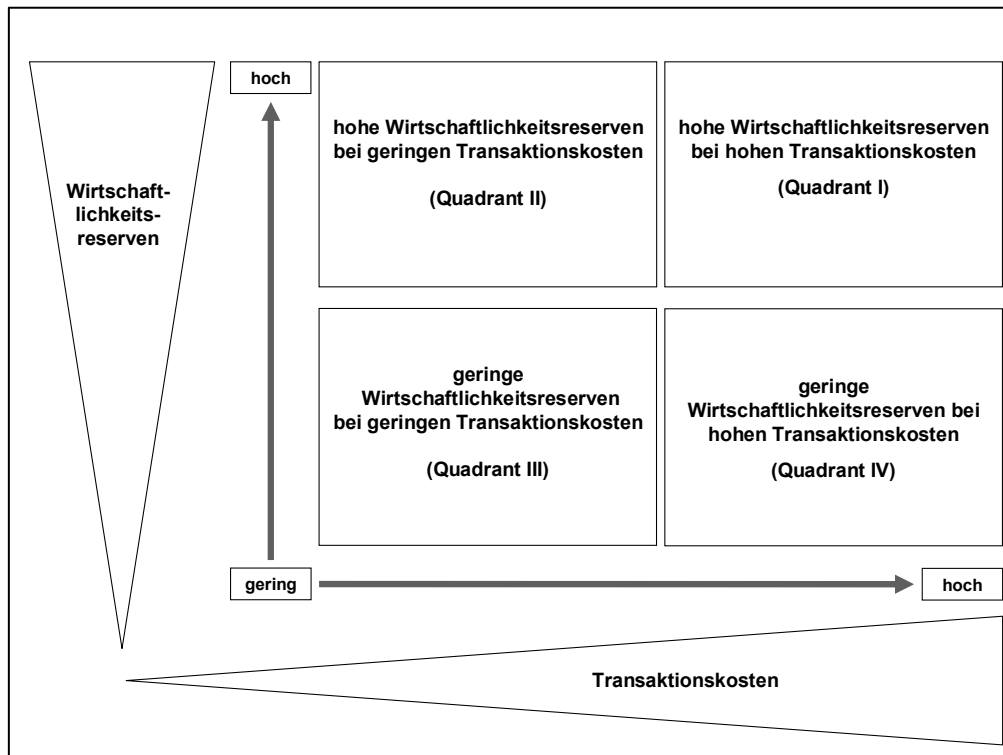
Wirtschaftlichkeitsreserven

hoch

hohe Wirtschaftlichkeitsreserven bei geringen Transaktionskosten

(Quadrant II)

hohe Wirtschaftlichkeitsreserven bei hohen Transaktionskosten

(Quadrant I)

geringe Wirtschaftlichkeitsreserven bei geringen Transaktionskosten

(Quadrant III)

geringe Wirtschaftlichkeitsreserven bei hohen Transaktionskosten

(Quadrant IV)

gering

hoch

Transaktionskosten